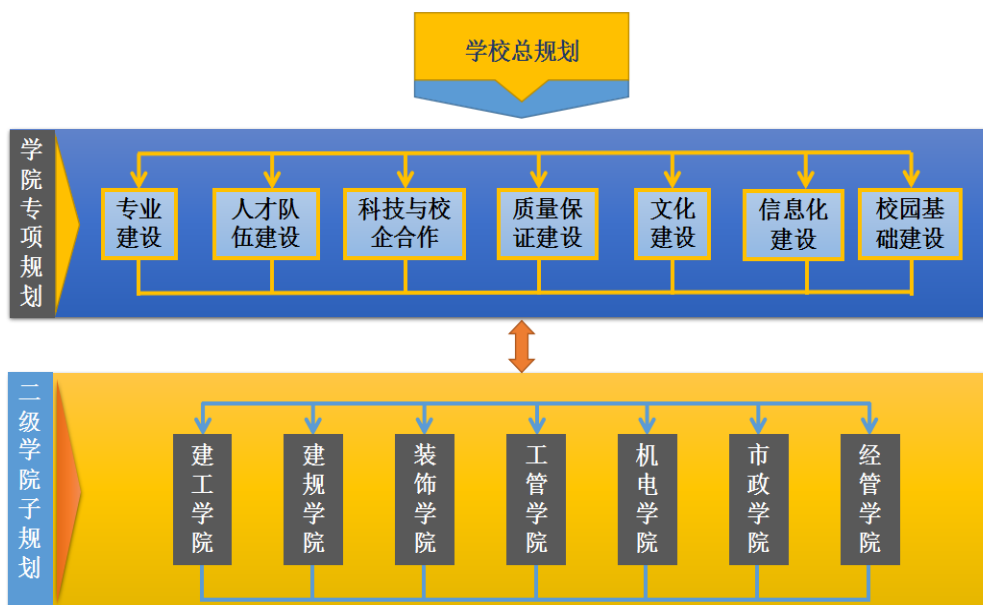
学校总规划

学院专项规划

专业建设

人才队伍建设

科技与校企合作

质量保证建设

文化建设

信息化建设

校园基础建设

二级学院子规划

建工学院

建规学院

装饰学院

工管学院

机电学院

市政学院

经管学院